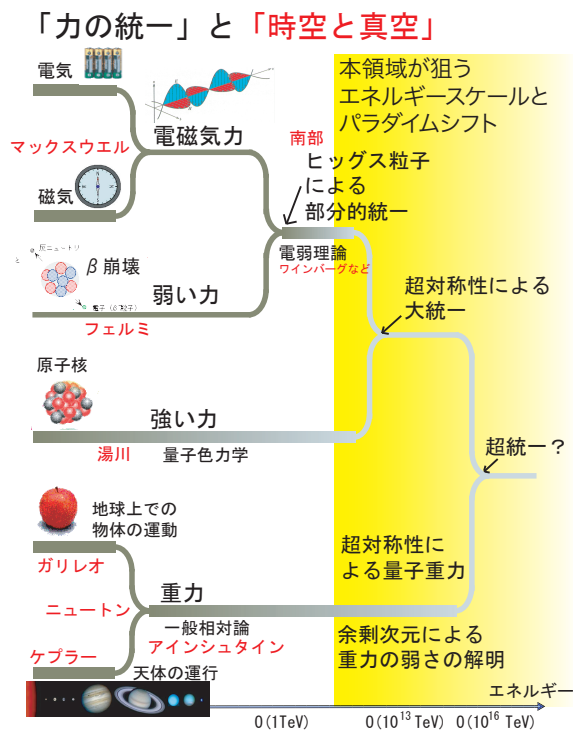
「力の統一」と「時空と真空」

本領域が狙う
エネルギースケールと
パラダイムシフト

電気

マックスウエル

電磁気力

南部

ヒッグス粒子
による
部分的統一

磁気

反ニュートリノ

$\beta$ 崩壊

電子（$\beta$ 粒子）

電弱理論

ワインバーグなど

超対称性による
大統一

弱い力

フェルミ

原子核

強い力

湯川

量子色力学

超統一？

地球上での
物体の運動

ガリレオ

超対称性に
よる量子重力

ニュートン

重力

一般相対論

アインシュタイン

余剰次元による
重力の弱さの解明

ケプラー

天体の運行

エネルギー

0(1TeV)　0($10^{13}$ TeV)　0($10^{16}$ TeV)